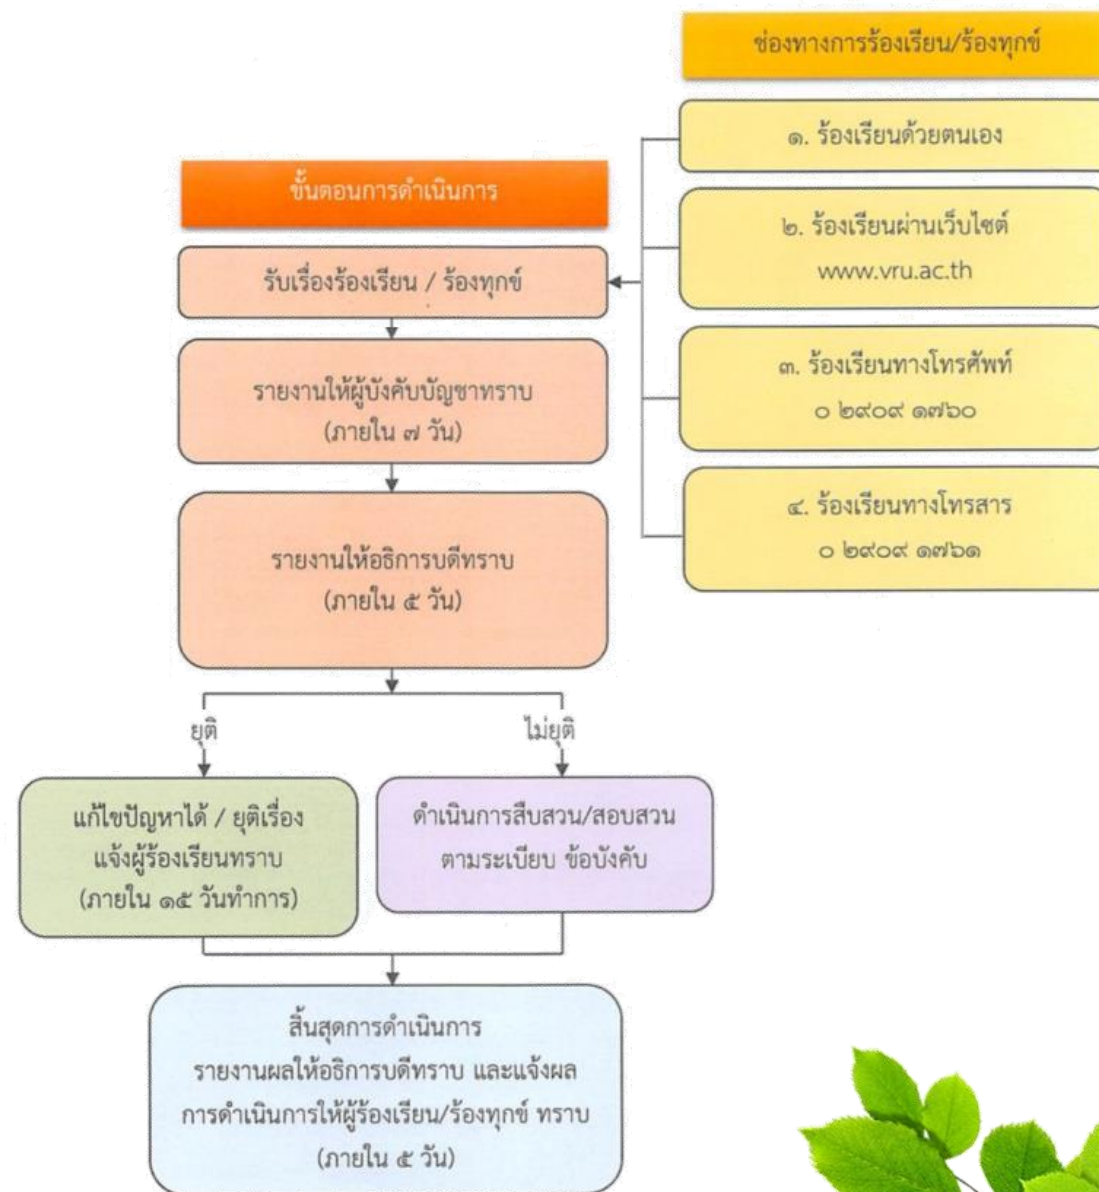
ช่องทางการร้องเรียน/ร้องทุกข์

๑. ร้องเรียนด้วยตนเอง

๒. ร้องเรียนผ่านเว็บไซต์ www.vru.ac.th

๓. ร้องเรียนทางโทรศัพท์ ๐ ๒๙๐๙ ๑๗๖๐

๔. ร้องเรียนทางโทรสาร ๐ ๒๙๐๙ ๑๗๖๑

ขั้นตอนการดำเนินการ

รับเรื่องร้องเรียน / ร้องทุกข์

รายงานให้ผู้บังคับบัญชาทราบ (ภายใน ๗ วัน)

รายงานให้อธิการบดีทราบ (ภายใน ๕ วัน)

ยุติ

ไม่ยุติ

แก้ไขปัญหาได้ / ยุติเรื่อง แจ้งผู้ร้องเรียนทราบ (ภายใน ๑๕ วันทำการ)

ดำเนินการสืบสวน/สอบสวน ตามระเบียบ ข้อบังคับ

สิ้นสุดการดำเนินการ รายงานผลให้อธิการบดีทราบ และแจ้งผลการดำเนินการให้ผู้ร้องเรียน/ร้องทุกข์ ทราบ (ภายใน ๕ วัน)